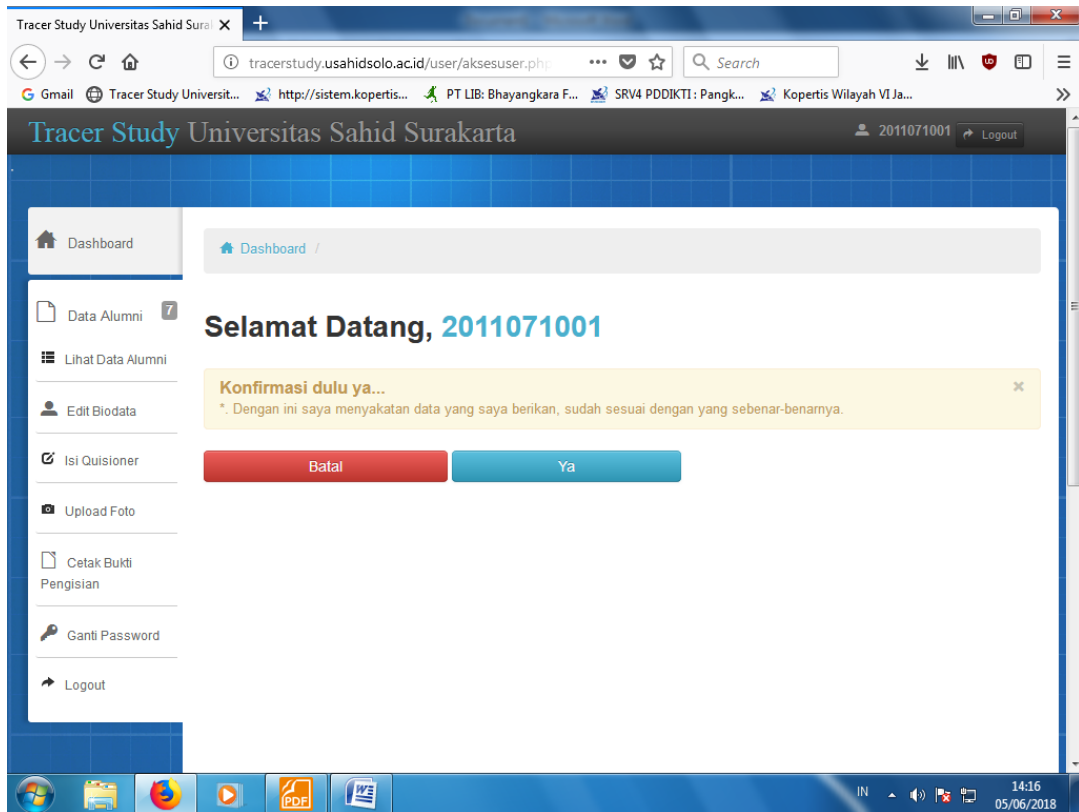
Tracer Study Universitas Sahid Sural ×

tracerstudy.usahidsolo.ac.id/user/aksesuser.php ··· Search

G Gmail Tracer Study Universit... http://sistem.kopertis... PT LIB: Bhayangkara F... SRV4 PDDIKTI : Pangk... Kopertis Wilayah VI Ja...

Tracer Study Universitas Sahid Surakarta

2011071001 Logout

Dashboard

Data Alumni 7

Lihat Data Alumni

Edit Biodata

Isi Quisioner

Upload Foto

Cetak Bukti Pengisian

Ganti Password

Logout

Dashboard /

Selamat Datang, 2011071001

Konfirmasi dulu ya...

*. Dengan ini saya menyakatan data yang saya berikan, sudah sesuai dengan yang sebenar-benarnya.

×

Batal

Ya

IN

14:16
05/06/2018